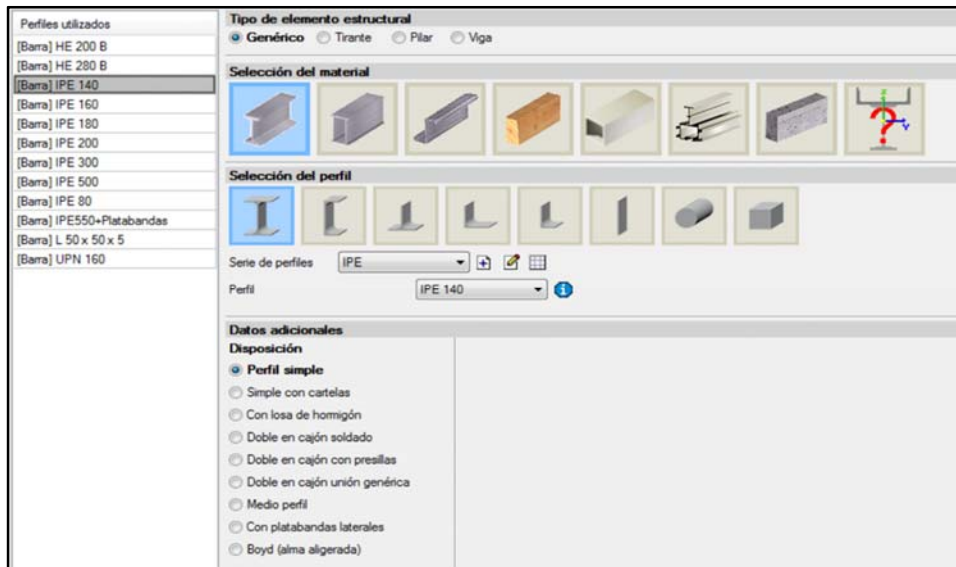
Perfiles utilizados
[Barra] HE 200 B
[Barra] HE 280 B
[Barra] IPE 140
[Barra] IPE 160
[Barra] IPE 180
[Barra] IPE 200
[Barra] IPE 300
[Barra] IPE 500
[Barra] IPE 80
[Barra] IPE550+Platabandas
[Barra] L 50 x 50 x 5
[Barra] UPN 160

Tipo de elemento estructural
Genérico Tirante Pilar Viga

Selección del material

Selección del perfil

Serie de perfiles IPE
Perfil IPE 140

Datos adicionales
Disposición
Perfil simple
Simple con cartelas
Con losa de hormigón
Doble en cajón soldado
Doble en cajón con presillas
Doble en cajón unión genérica
Medio perfil
Con platabandas laterales
Boyd (alma aligerada)